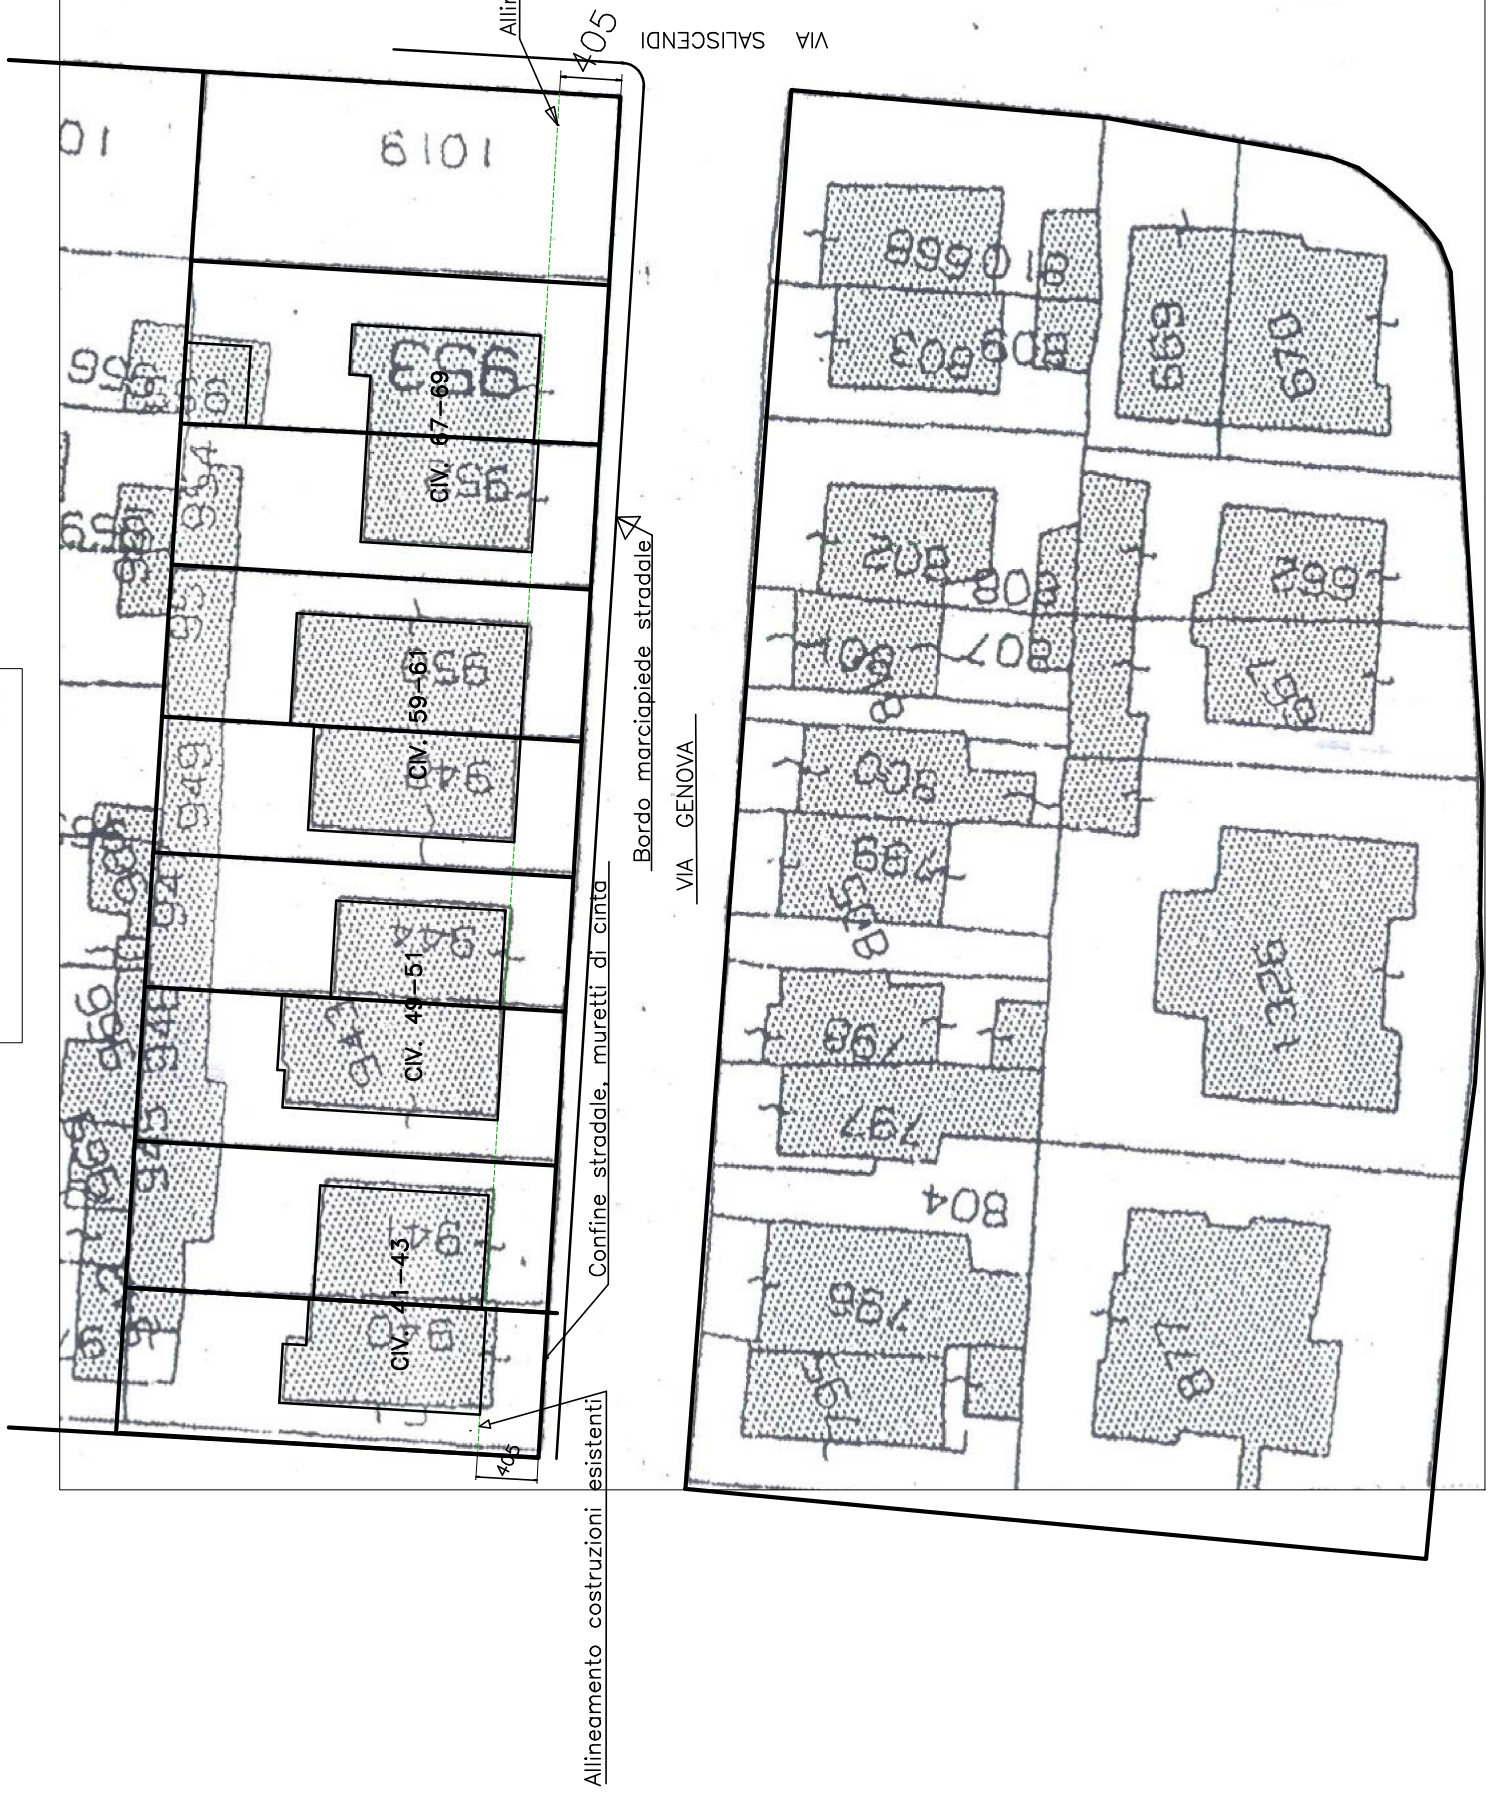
VIA SALISCENDI

405

Allin

1019

101

CIV. 67–69

953

95

CIV. 59–61

CIV. 49–51

CIV. 41–43

Bordo marciapiede stradale

VIA GENOVA

Confine stradale, muretti di cinta

Allineamento costruzioni esistenti

405

668

603

669

670

802

803

662

801

807

800

667

799

798

797

796

326

804

795

817